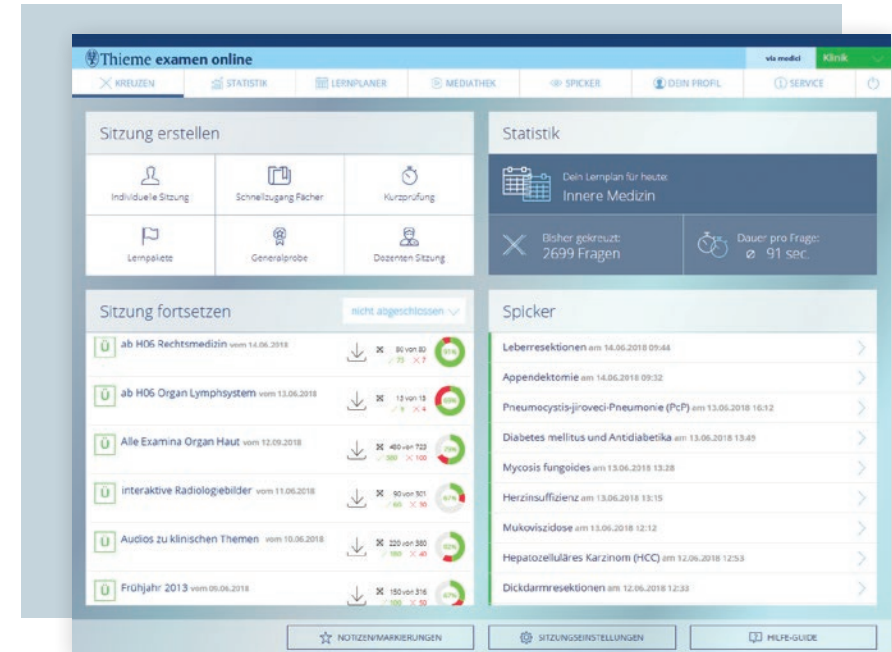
Thieme examen online

via medici Klinik

KREUZEN STATISTIK LERNPLANER MEDIATHEK SPICKER DEIN PROFIL SERVICE

Sitzung erstellen

Individuelle Sitzung
Schnellzugang Fächer
Kurzprüfung
Lernpakete
Generalprobe
Dozenten Sitzung

Statistik

Dein Lernplan für heute:
Innere Medizin

Bisher gekreuzt:
2699 Fragen

Dauer pro Frage:
ø 91 sec.

Sitzung fortsetzen

nicht abgeschlossen

ab H06 Rechtsmedizin vom 14.06.2018 80 von 80 73 7
ab H06 Organ Lymphsystem vom 13.06.2018 13 von 13 9 4
Alle Examina Organ Haut vom 12.09.2018 460 von 723 360 100
interaktive Radiologiebilder vom 11.06.2018 90 von 501 60 30
Audios zu klinischen Themen vom 10.06.2018 220 von 380 180 40
Frühjahr 2013 vom 09.06.2018 150 von 316 100 50

Spicker

Leberresektionen am 14.06.2018 09:44
Appendektomie am 14.06.2018 09:32
Pneumocystis-jiroveci-Pneumonie (PcP) am 13.06.2018 16:12
Diabetes mellitus und Antidiabetika am 13.06.2018 13:49
Mycosis fungoides am 13.06.2018 13:28
Herzinsuffizienz am 13.06.2018 13:15
Mukoviszidose am 13.06.2018 12:12
Hepatozelluläres Karzinom (HCC) am 12.06.2018 12:53
Dickdarmresektionen am 12.06.2018 12:33

NOTIZEN/MARKIERUNGEN
SITZUNGSEINSTELLUNGEN
HILFE-GUIDE